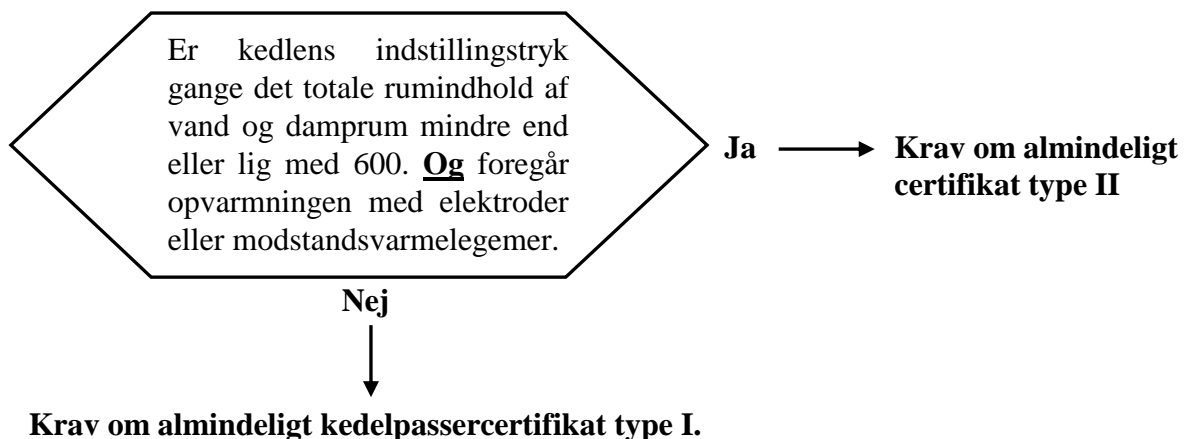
Er kedlens indstillingstryk gange det totale rumindhold af vand og damprum mindre end eller lig med 600. Og foregår opvarmningen med elektroder eller modstandsvarmelegemer.

Ja

Krav om almindeligt certifikat type II

Nej

Krav om almindeligt kedelpassercertifikat type I.